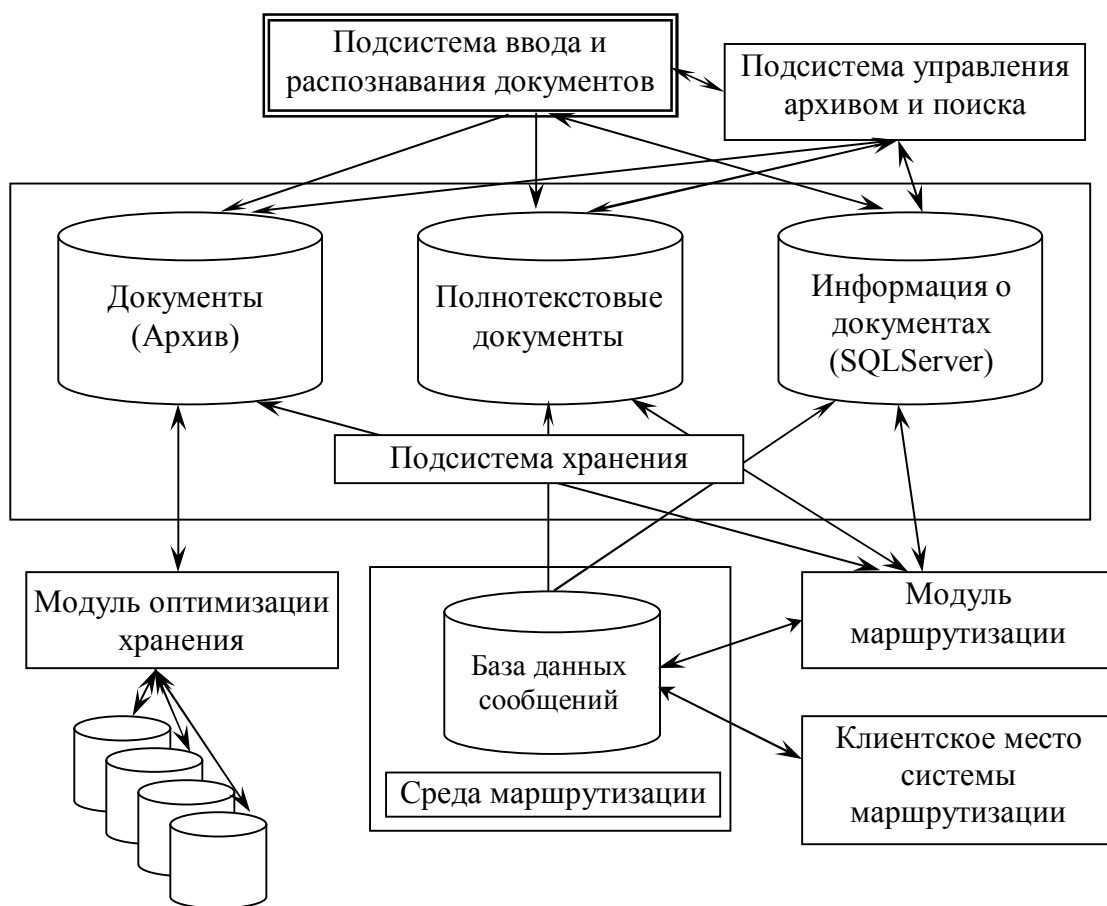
Подсистема ввода и распознавания документов

Подсистема управления архивом и поиска

Документы (Архив)

Полнотекстовые документы

Информация о документах (SQLServer)

Подсистема хранения

Модуль оптимизации хранения

База данных сообщений

Среда маршрутизации

Модуль маршрутизации

Клиентское место системы маршрутизации